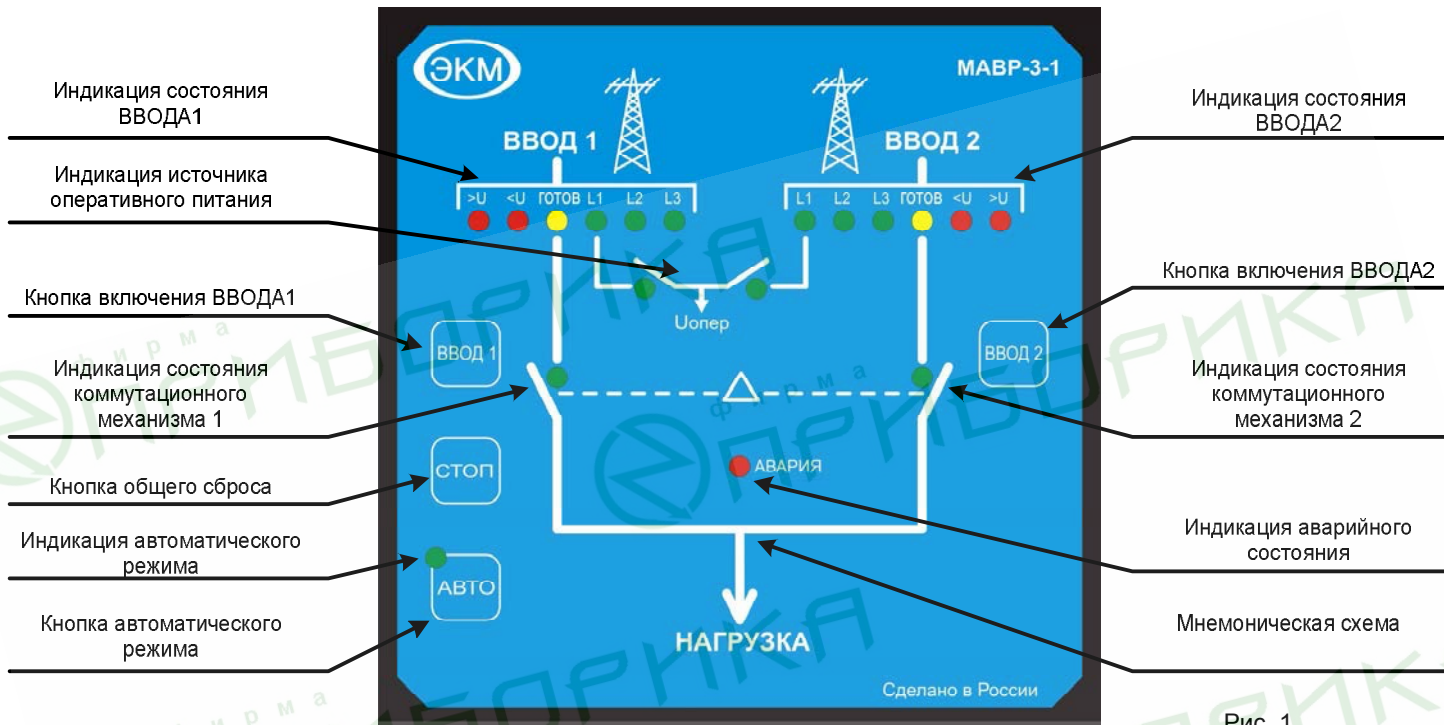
Индикация состояния ВВОДА1

Индикация источника оперативного питания

Кнопка включения ВВОДА1

Индикация состояния коммутационного механизма 1

Кнопка общего сброса

Индикация автоматического режима

Кнопка автоматического режима

ЭКМ

МАВР-3-1

ВВОД 1

ВВОД 2

>U <U ГОТОВ L1 L2 L3

L1 L2 L3 ГОТОВ <U >U

Uопер

ВВОД 1

ВВОД 2

СТОП

АВАРИЯ

АВТО

НАГРУЗКА

Сделано в России

Индикация состояния ВВОДА2

Кнопка включения ВВОДА2

Индикация состояния коммутационного механизма 2

Индикация аварийного состояния

Мнемоническая схема

фирма ПРИБОРИКА

Рис. 1